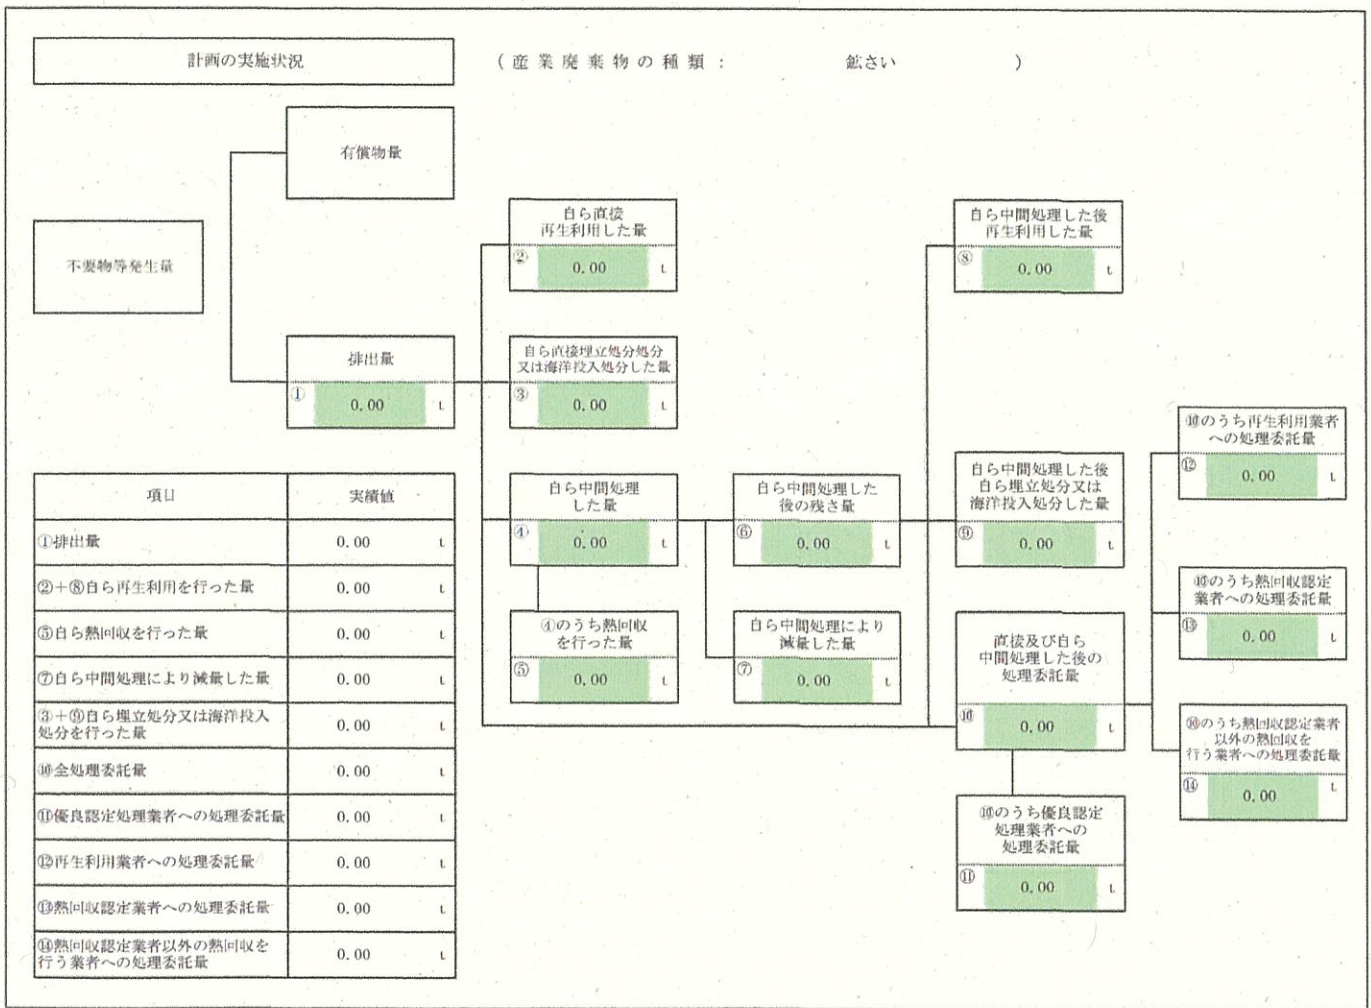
計画の実施状況

（産業廃棄物の種類：　鉱さい　）

有償物量

不要物等発生量

排出量
① 0.00 t

自ら直接再生利用した量
② 0.00 t

自ら直接埋立処分処分又は海洋投入処分した量
③ 0.00 t

自ら中間処理した量
④ 0.00 t

④のうち熱回収を行った量
⑤ 0.00 t

自ら中間処理した後の残さ量
⑥ 0.00 t

自ら中間処理により減量した量
⑦ 0.00 t

自ら中間処理した後再生利用した量
⑧ 0.00 t

自ら中間処理した後自ら埋立処分又は海洋投入処分した量
⑨ 0.00 t

直接及び自ら中間処理した後の処理委託量
⑩ 0.00 t

⑩のうち優良認定処理業者への処理委託量
⑪ 0.00 t

⑩のうち再生利用業者への処理委託量
⑫ 0.00 t

⑩のうち熱回収認定業者への処理委託量
⑬ 0.00 t

⑩のうち熱回収認定業者以外の熱回収を行う業者への処理委託量
⑭ 0.00 t

| 項目 | 実績値 |
|---|---|
| ①排出量 | 0.00 t |
| ②＋⑧自ら再生利用を行った量 | 0.00 t |
| ⑤自ら熱回収を行った量 | 0.00 t |
| ⑦自ら中間処理により減量した量 | 0.00 t |
| ③＋⑨自ら埋立処分又は海洋投入処分を行った量 | 0.00 t |
| ⑩全処理委託量 | 0.00 t |
| ⑪優良認定処理業者への処理委託量 | 0.00 t |
| ⑫再生利用業者への処理委託量 | 0.00 t |
| ⑬熱回収認定業者への処理委託量 | 0.00 t |
| ⑭熱回収認定業者以外の熱回収を行う業者への処理委託量 | 0.00 t |